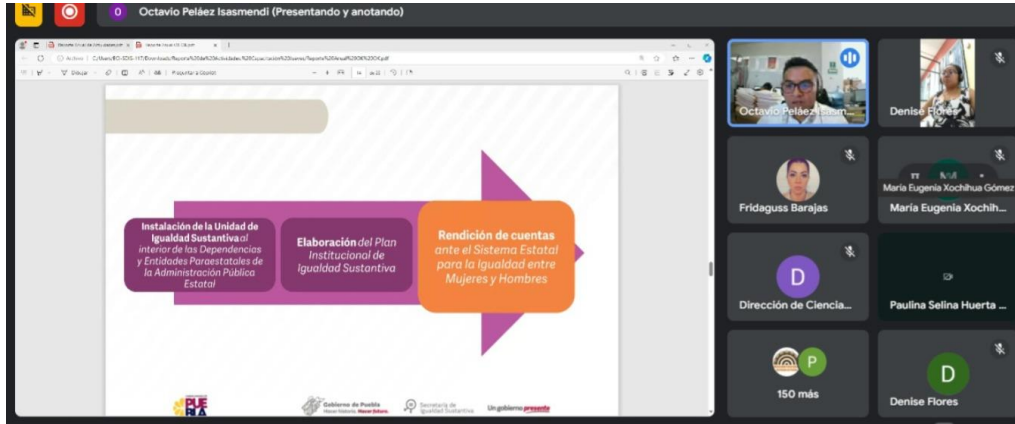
Octavio Peláez Isasmendi (Presentando y anotando)

Instalación de la Unidad de Igualdad Sustantiva al interior de las Dependencias y Entidades Paraestatales de la Administración Pública Estatal

Elaboración del Plan Institucional de Igualdad Sustantiva

Rendición de cuentas ante el Sistema Estatal para la Igualdad entre Mujeres y Hombres

PUEBLA

Gobierno de Puebla
Hacer historia. Hacer futuro.

Secretaría de Igualdad Sustantiva

Un gobierno presente

Octavio Peláez Isasm...

Denise Flores

Fridaguss Barajas

María Eugenia Xochihua Gómez

María Eugenia Xochih...

D

Dirección de Ciencia...

Paulina Selina Huerta ...

P

150 más

D

Denise Flores